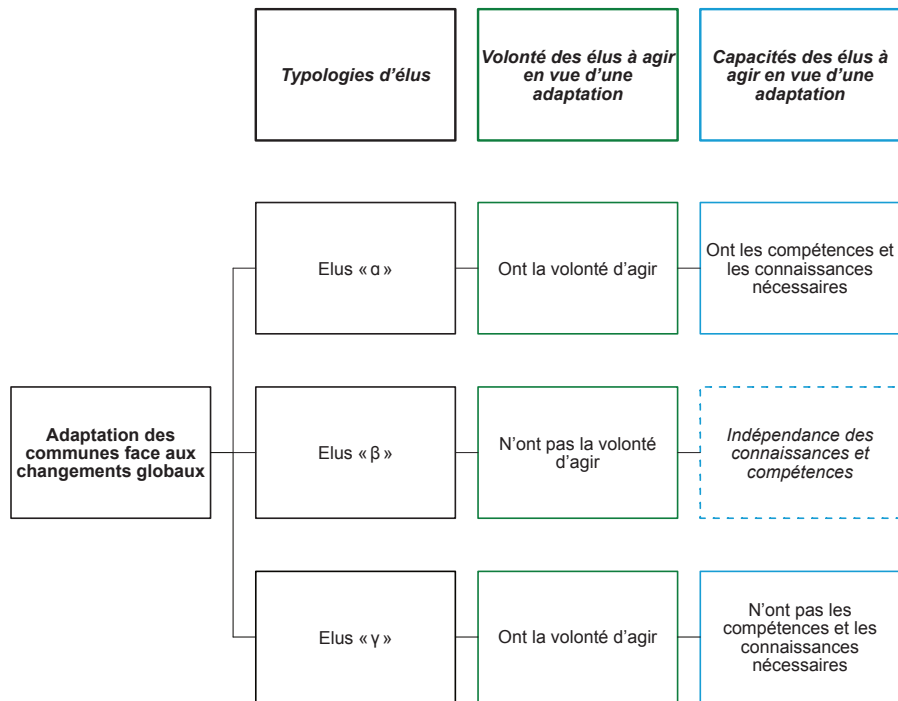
Typologies d'élus

Volonté des élus à agir en vue d'une adaptation

Capacités des élus à agir en vue d'une adaptation

Adaptation des communes face aux changements globaux

Elus « α »

Ont la volonté d'agir

Ont les compétences et les connaissances nécessaires

Elus « β »

N'ont pas la volonté d'agir

Indépendance des connaissances et compétences

Elus « γ »

Ont la volonté d'agir

N'ont pas les compétences et les connaissances nécessaires